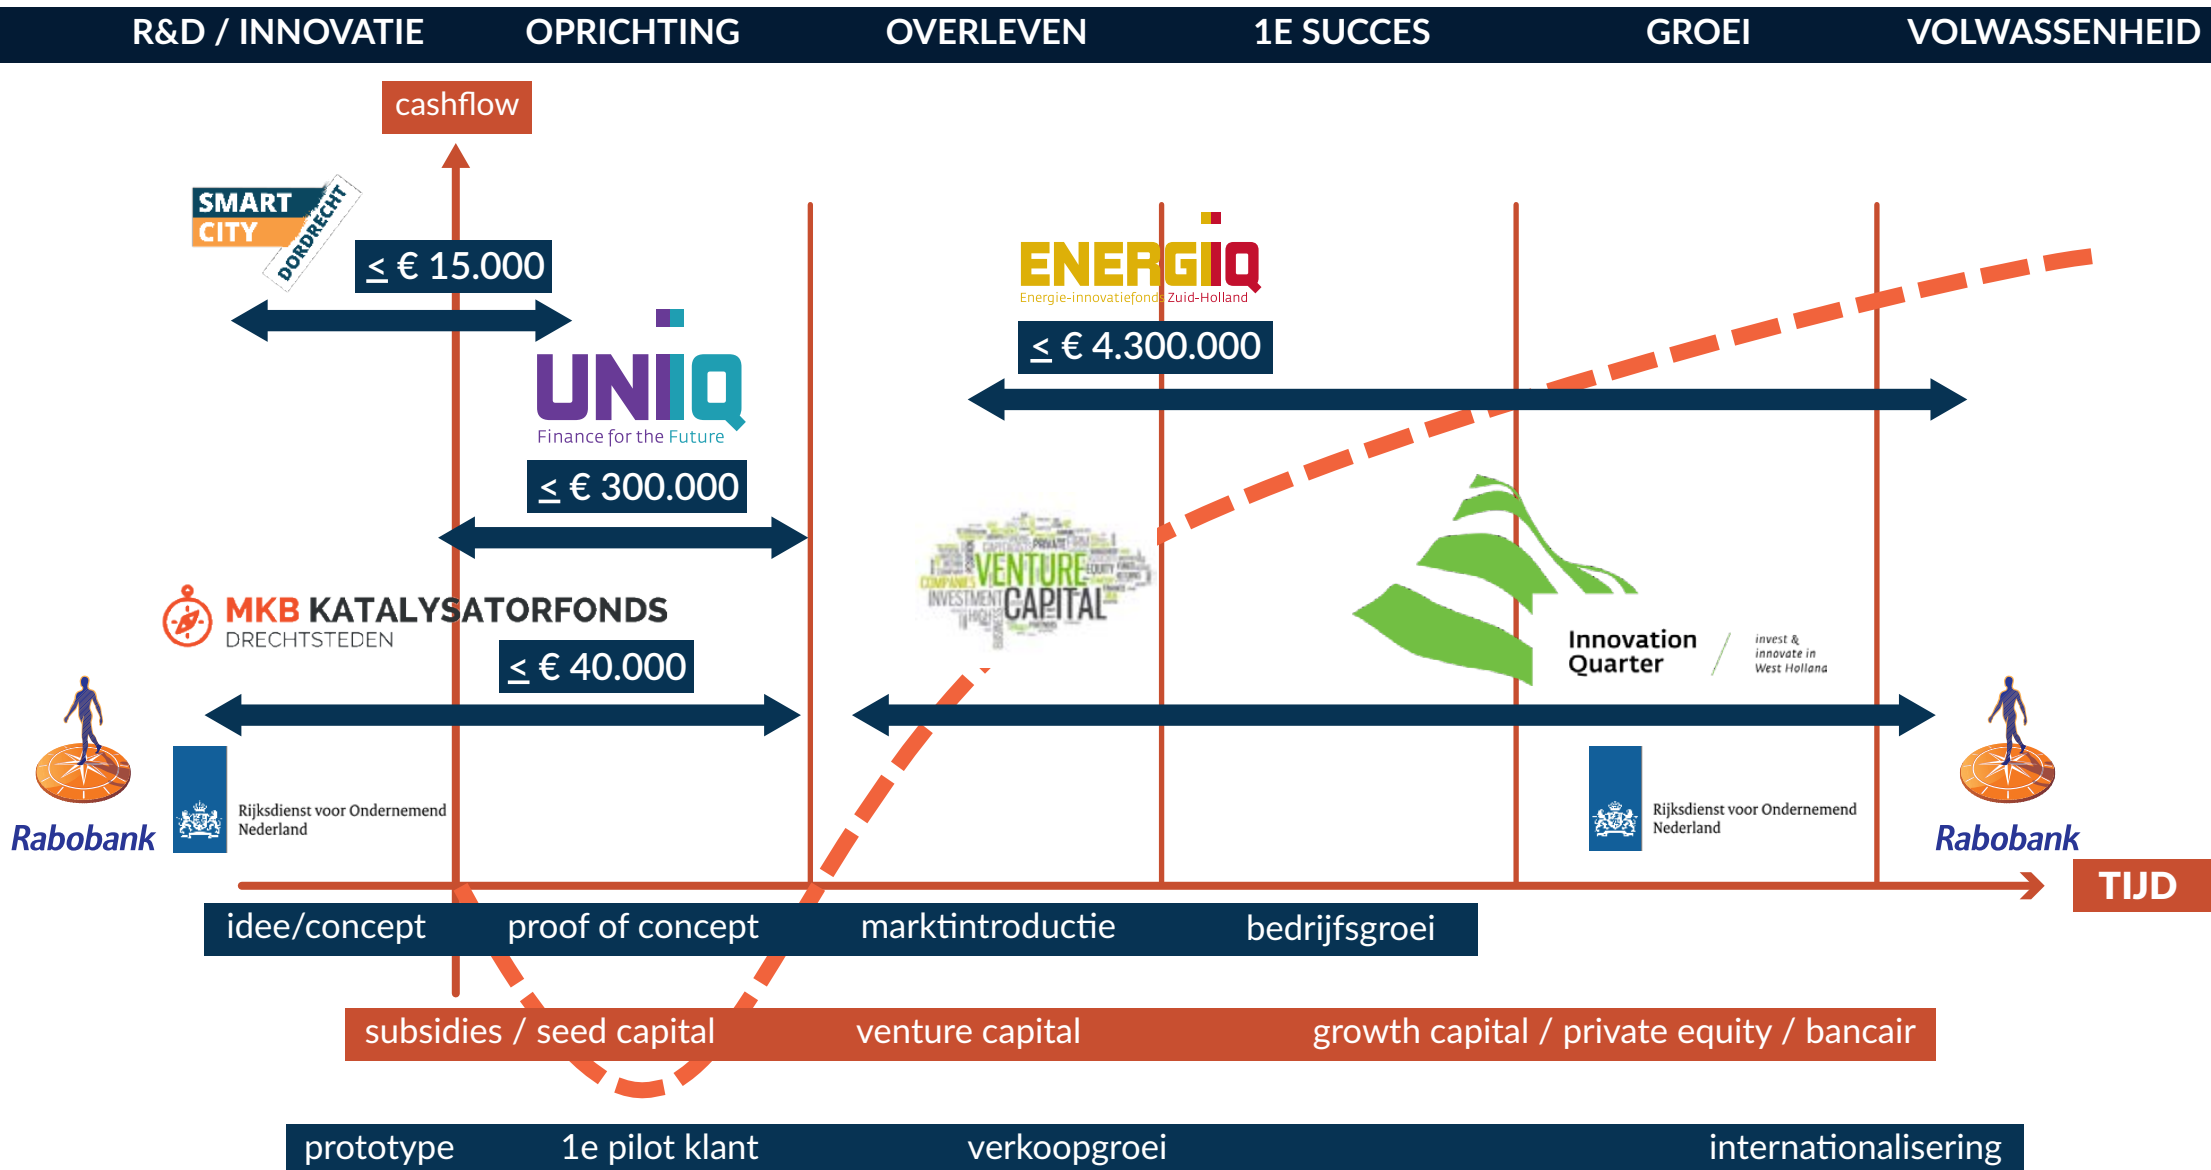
R&D / INNOVATIE OPRICHTING OVERLEVEN 1E SUCCES GROEI VOLWASSENHEID

cashflow

SMART CITY DORDRECHT

≤ € 15.000

UNIQ
Finance for the Future

≤ € 300.000

ENERGIIQ
Energie-innovatiefonds Zuid-Holland

≤ € 4.300.000

VENTURE CAPITAL

Innovation Quarter
invest & innovate in West Holland

MKB KATALYSATORFONDS
DRECHTSTEDEN

≤ € 40.000

Rabobank

Rijksdienst voor Ondernemend Nederland

Rijksdienst voor Ondernemend Nederland

Rabobank

TIJD

idee/concept proof of concept marktintroductie bedrijfsgroei

subsidies / seed capital venture capital growth capital / private equity / bancair

prototype 1e pilot klant verkoopgroei internationalisering